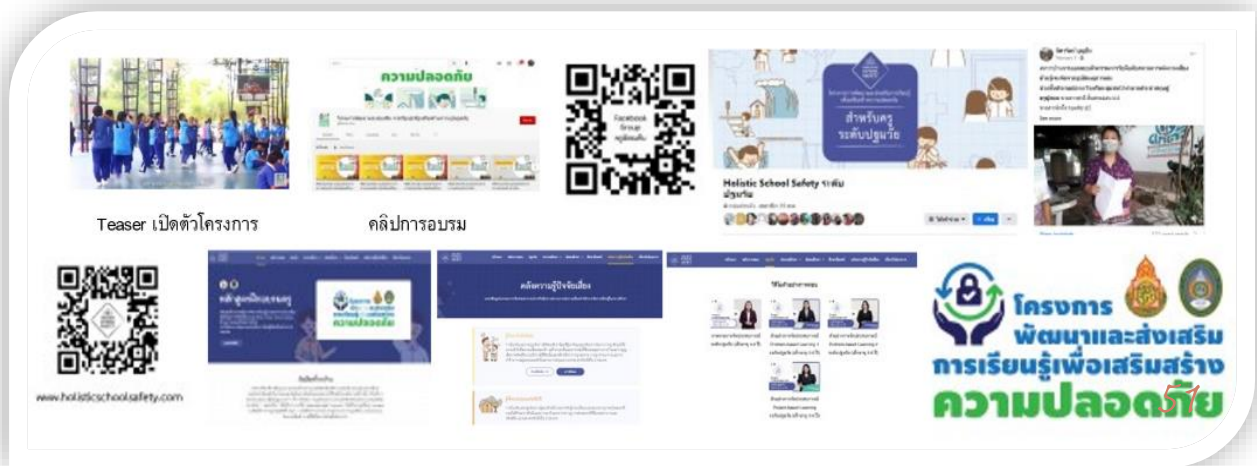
Teaser เปิดตัวโครงการ

ความปลอดภัย

คลิปการอบรม

Facebook Group

สำหรับครู ระดับปฐมวัย

Holistic School Safety ระดับปฐมวัย

www.holisticschoolsafety.com

หลักสูตรพัฒนาครู

ความปลอดภัย

คลังความรู้ปัจจัยเสี่ยง

โครงการ พัฒนาและส่งเสริม การเรียนรู้เพื่อเสริมสร้าง ความปลอดภัย

51